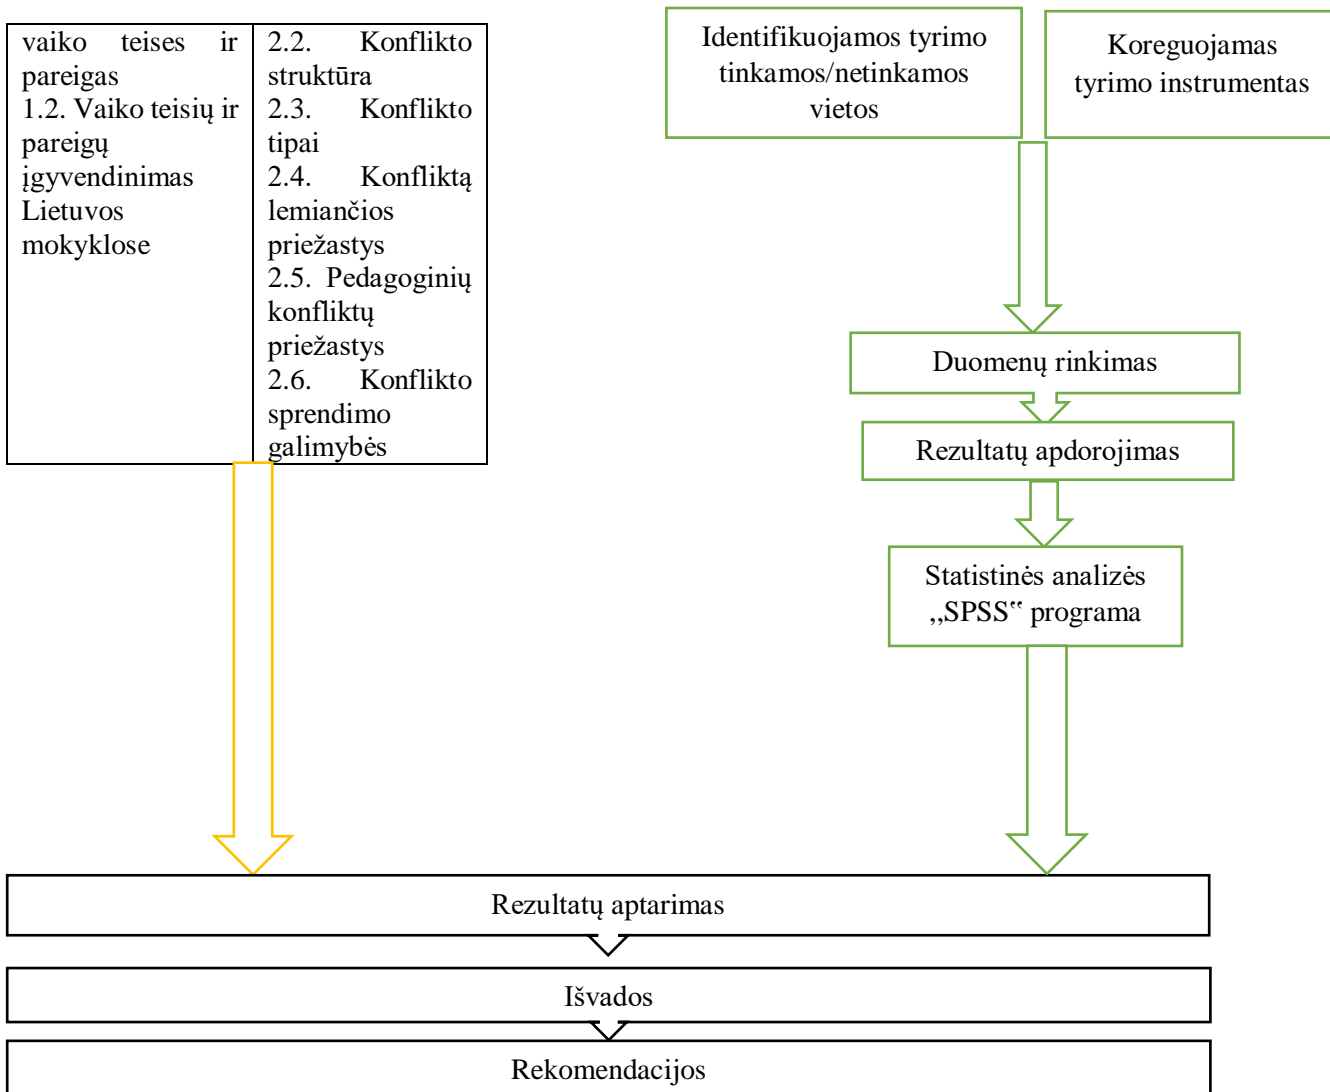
| vaiko teises ir pareigas 1.2. Vaiko teisių ir pareigų įgyvendinimas Lietuvos mokyklose | 2.2. Konflikto struktūra 2.3. Konflikto tipai 2.4. Konfliktą lemiančios priežastys 2.5. Pedagoginių konfliktų priežastys 2.6. Konflikto sprendimo galimybės |
|---|---|

Identifikuojamos tyrimo tinkamos/netinkamos vietos

Koreguojamas tyrimo instrumentas

Duomenų rinkimas

Rezultatų apdorojimas

Statistinės analizės ,,SPSS‟ programa

Rezultatų aptarimas

Išvados

Rekomendacijos